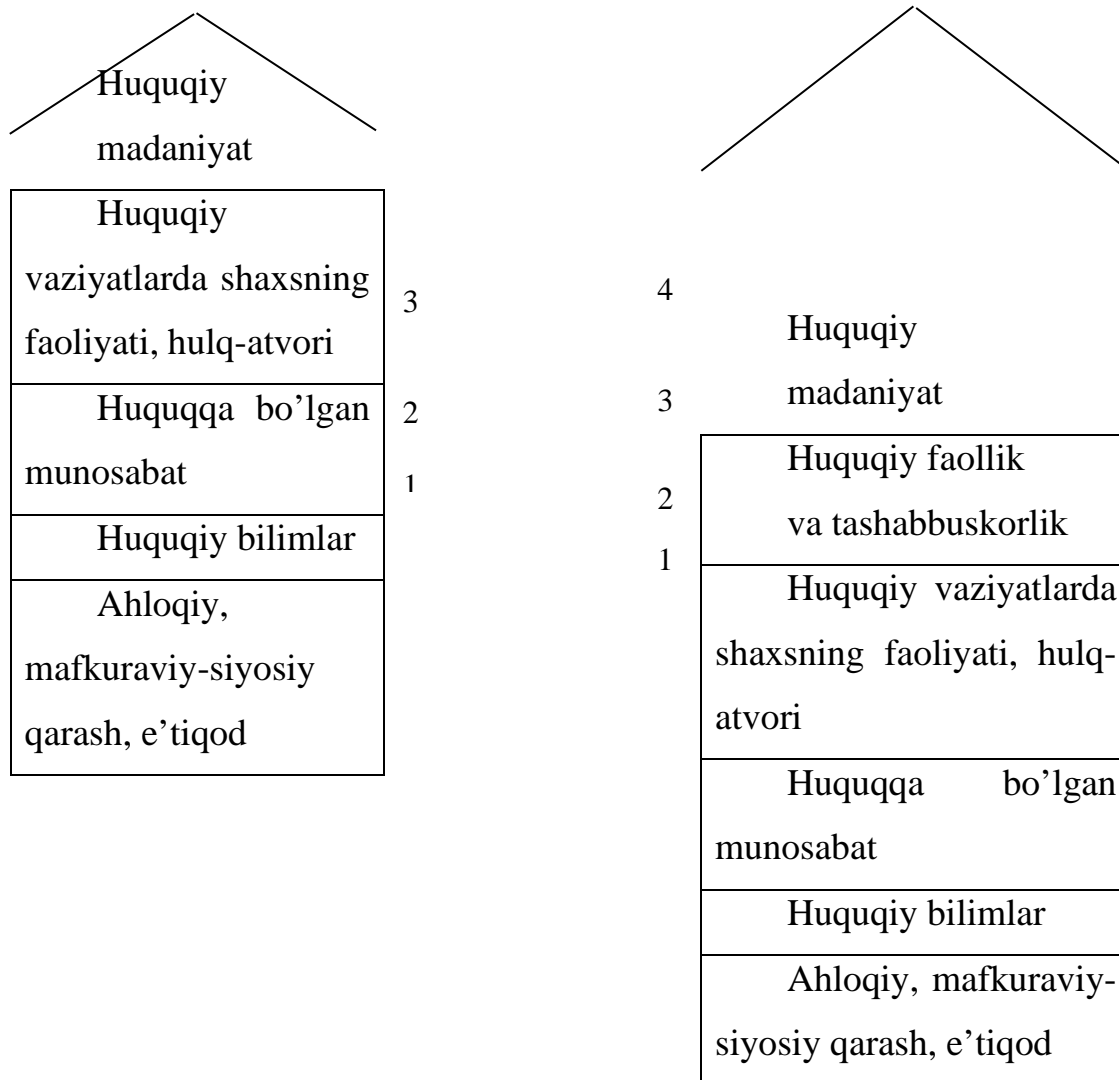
Huquqiy madaniyat

Huquqiy vaziyatlarda shaxsning faoliyati, hulq-atvori

3

Huquqqa bo'lgan munosabat

2

1

Huquqiy bilimlar

Ahloqiy, mafkuraviy-siyosiy qarash, e'tiqod

4

Huquqiy madaniyat

3

Huquqiy faollik va tashabbuskorlik

2

1

Huquqiy vaziyatlarda shaxsning faoliyati, hulq-atvori

Huquqqa bo'lgan munosabat

Huquqiy bilimlar

Ahloqiy, mafkuraviy-siyosiy qarash, e'tiqod